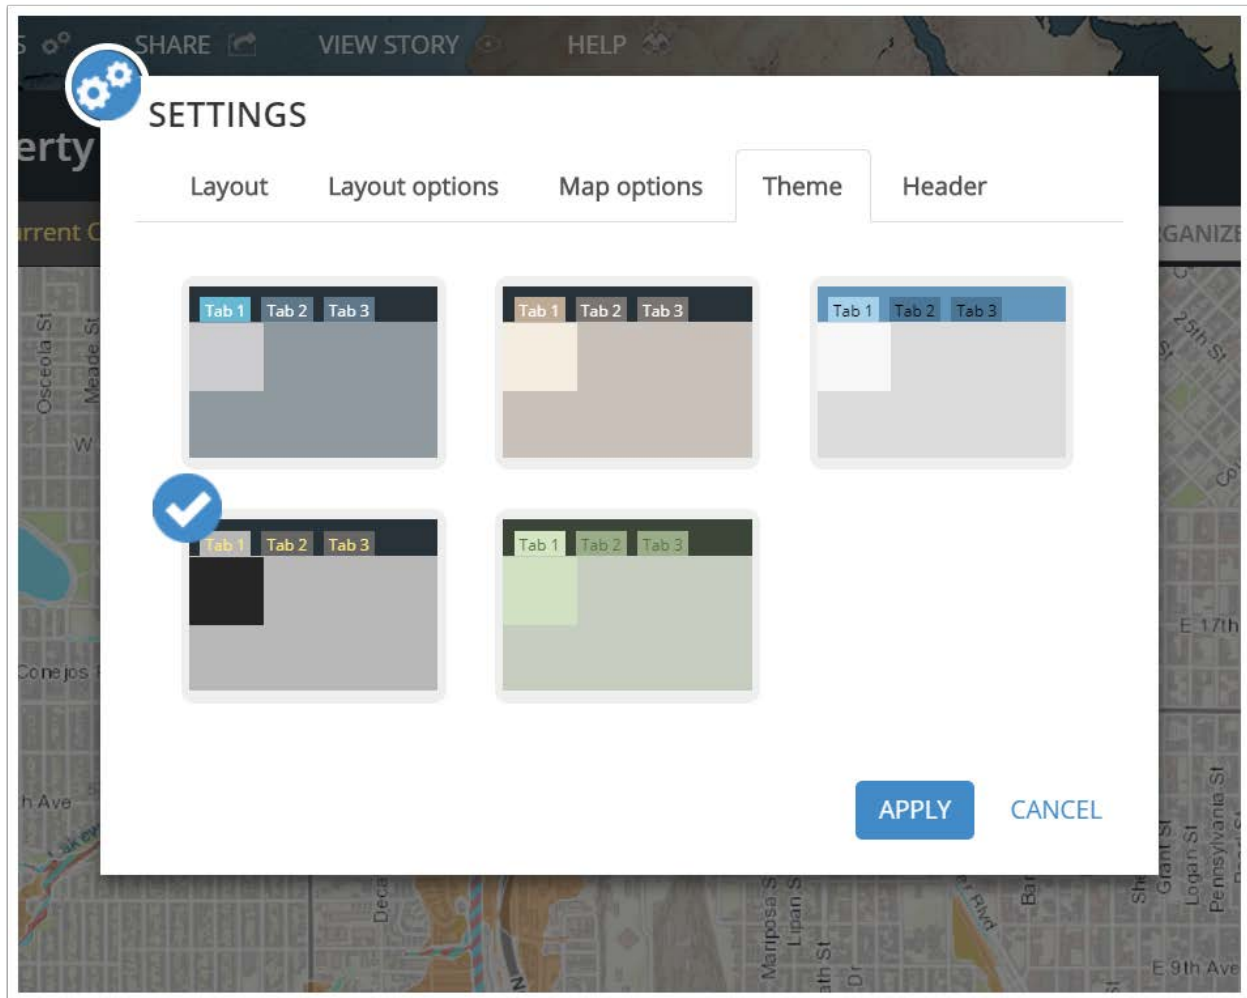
SHARE VIEW STORY HELP

erty

irrent C

GANIZE

SETTINGS

Layout Layout options Map options Theme Header

Tab 1 Tab 2 Tab 3

Tab 1 Tab 2 Tab 3

Tab 1 Tab 2 Tab 3

Tab 1 Tab 2 Tab 3

Tab 1 Tab 2 Tab 3

APPLY CANCEL

Osceola St
Meade St
W
Conejos
h Ave
Deca
Mariposa S
Lipan S
th St
Dr
Blvd
Bar
She
Grant St
Logan St
Pennsylvania St
25th St
E 17th
E 9th Ave